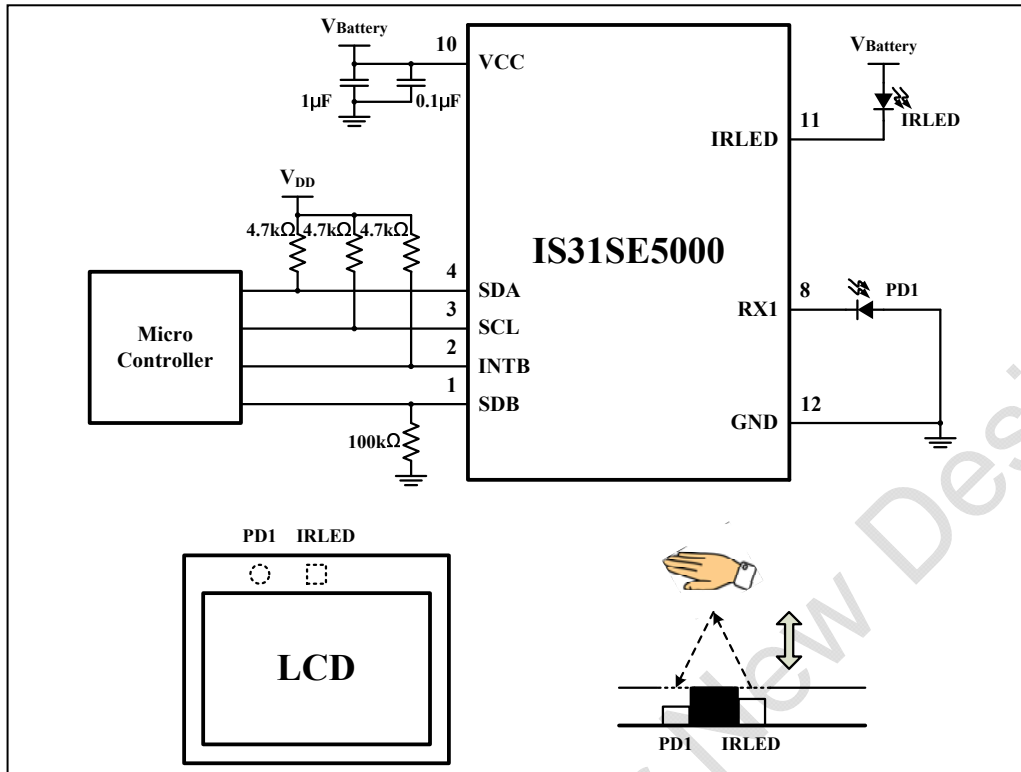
$V_{Battery}$

10 VCC

1μF 0.1μF

$V_{Battery}$

11 IRLED IRLED

$V_{DD}$

4.7kΩ 4.7kΩ 4.7kΩ

IS31SE5000

Micro Controller

4 SDA
3 SCL
2 INTB
1 SDB

100kΩ

RX1 8 PD1

GND 12

PD1 IRLED

LCD

PD1 IRLED

New Des